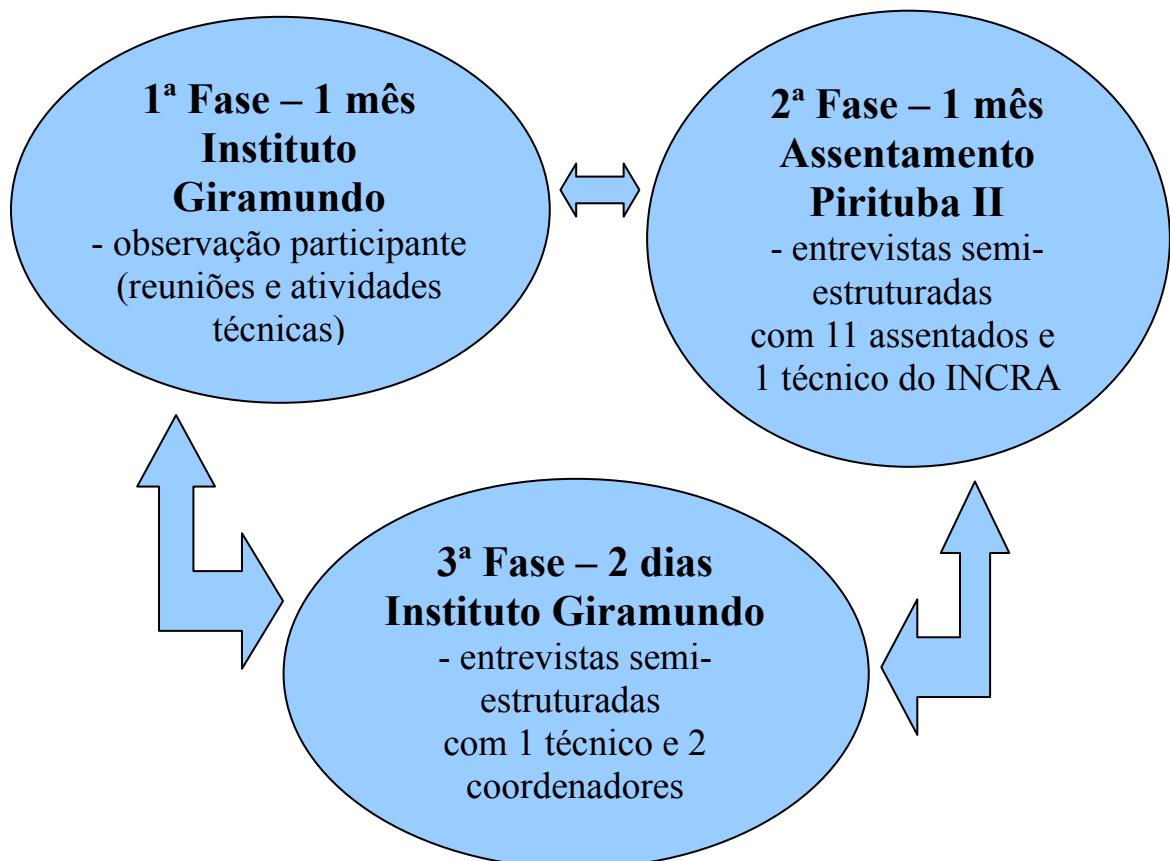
1ª Fase – 1 mês
Instituto Giramundo
- observação participante (reuniões e atividades técnicas)

2ª Fase – 1 mês
Assentamento Pirituba II
- entrevistas semi-estruturadas com 11 assentados e 1 técnico do INCRA

3ª Fase – 2 dias
Instituto Giramundo
- entrevistas semi-estruturadas com 1 técnico e 2 coordenadores